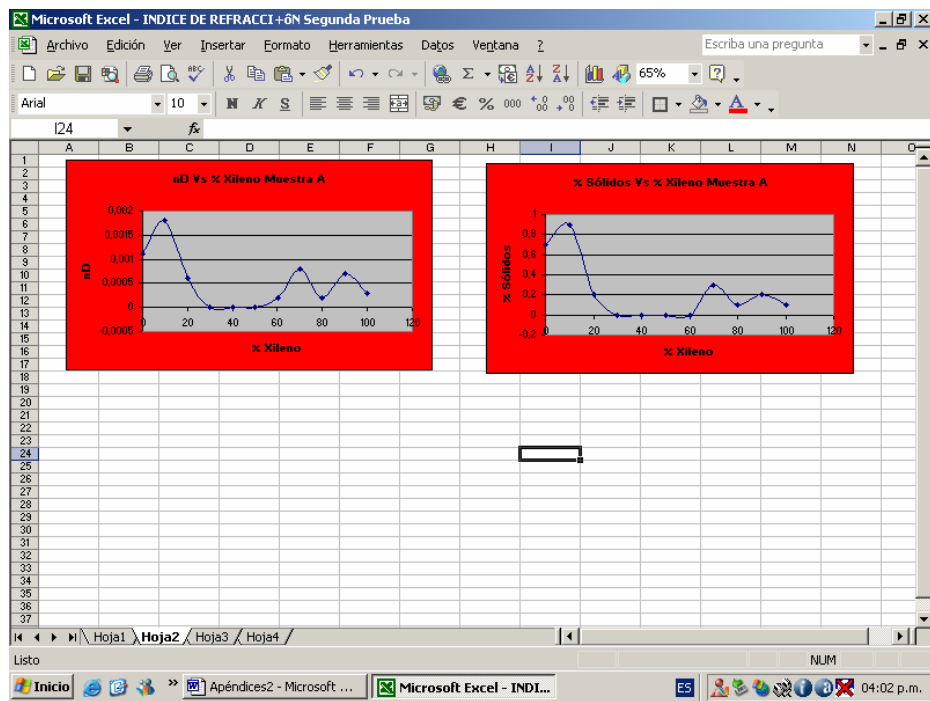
Microsoft Excel - INDICE DE REFRACCI+ôN Segunda Prueba

Archivo Edición Ver Insertar Formato Herramientas Datos Ventana ?

Escriba una pregunta

65%

Arial 10 N K S € % 000

I24 fx

| | A | B | C | D | E | F | G | H | I | J | K | L | M | N | O |
|---|---|---|---|---|---|---|---|---|---|---|---|---|---|---|---|

1 2 3 4 5 6 7 8 9 10 11 12 13 14 15 16 17 18 19 20 21 22 23 24 25 26 27 28 29 30 31 32 33 34 35 36 37

nD Vs % Xileno Muestra A

nD

0,002
0,0015
0,001
0,0005
0
-0,0005

0 20 40 60 80 100 120

% Xileno

% Sólidos Vs % Xileno Muestra A

% Sólidos

1
0,8
0,6
0,4
0,2
0
-0,2

0 20 40 60 80 100 120

% Xileno

Hoja1 Hoja2 Hoja3 Hoja4

Listo NUM

Inicio Apéndices2 - Microsoft ... Microsoft Excel - INDI... ES 04:02 p.m.